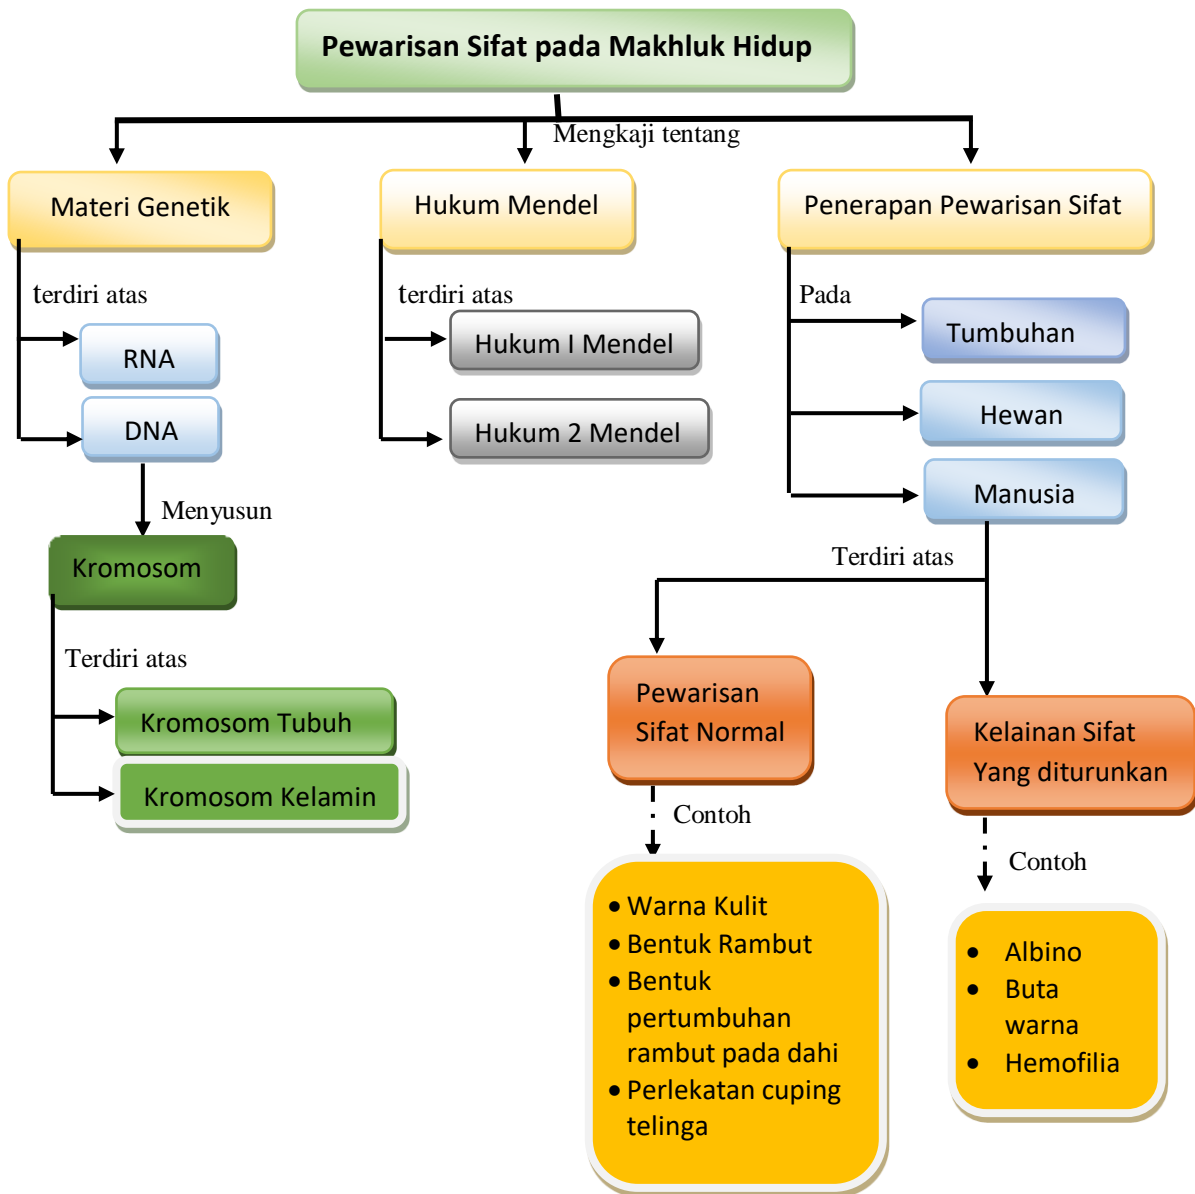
Pewarisan Sifat pada Makhluk Hidup

Mengkaji tentang

Materi Genetik

terdiri atas

RNA

DNA

Menyusun

Kromosom

Terdiri atas

Kromosom Tubuh

Kromosom Kelamin

Hukum Mendel

terdiri atas

Hukum I Mendel

Hukum 2 Mendel

Penerapan Pewarisan Sifat

Pada

Tumbuhan

Hewan

Manusia

Terdiri atas

Pewarisan Sifat Normal

Contoh

- Warna Kulit
- Bentuk Rambut
- Bentuk pertumbuhan rambut pada dahi
- Perlekatan cuping telinga

Kelainan Sifat Yang diturunkan

Contoh

- Albino
- Buta warna
- Hemofilia